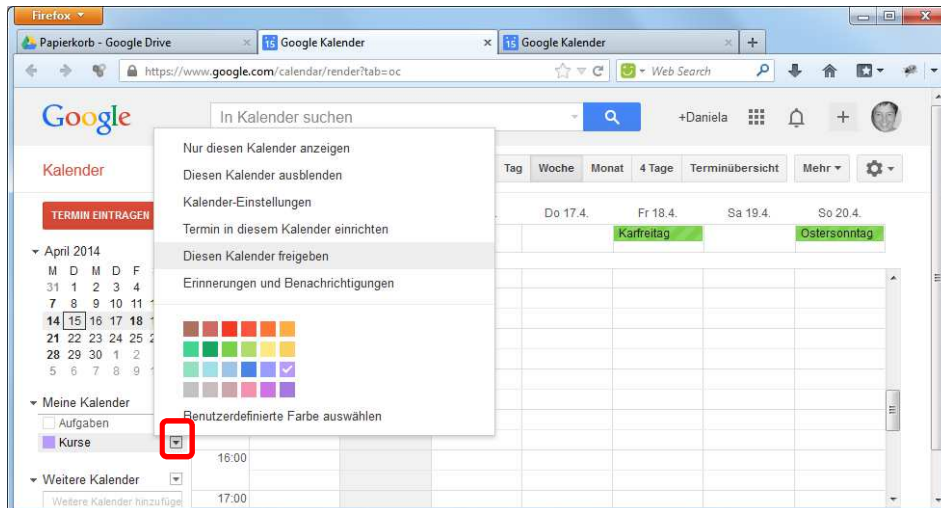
Firefox

Papierkorb - Google Drive

Google Kalender

Google Kalender

https://www.google.com/calendar/render?tab=oc

Web Search

Google

In Kalender suchen

+Daniela

Kalender

TERMIN EINTRAGEN

Tag | Woche | Monat | 4 Tage | Terminübersicht | Mehr

Do 17.4. | Fr 18.4. | Sa 19.4. | So 20.4.

Karfreitag

Ostersonntag

April 2014

M D M D F
31 1 2 3 4
7 8 9 10 11
14 15 16 17 18
21 22 23 24 25
28 29 30 1 2
5 6 7 8 9

Meine Kalender

Aufgaben

Kurse

Weitere Kalender

Weitere Kalender hinzufüge

16:00

17:00

Nur diesen Kalender anzeigen

Diesen Kalender ausblenden

Kalender-Einstellungen

Termin in diesem Kalender einrichten

Diesen Kalender freigeben

Erinnerungen und Benachrichtigungen

Benutzerdefinierte Farbe auswählen